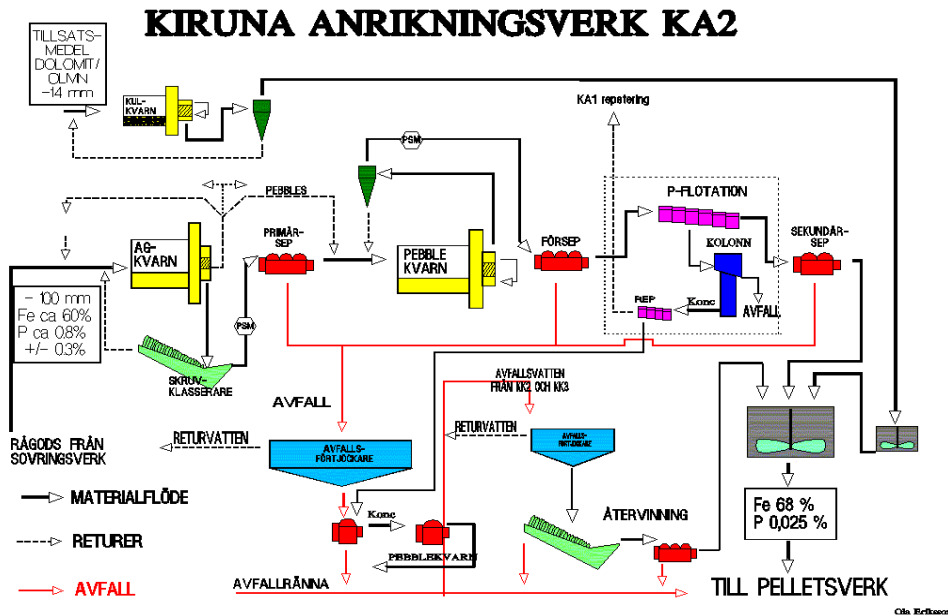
KIRUNA ANRIKNINGSVERK KA2

TILLSATS-MEDEL DOLOMIT/ OLMN -14 mm

KUL-KVARN

KA1 repetering

PSM

PEBBLES

P-FLOTATION

AG-KVARN

PRIMÄR-SEP

PEBBLE KVARN

FÖRSEP

KOLONN

SEKUNDÄR-SEP

- 100 mm
Fe ca 60%
P ca 0,8%
+/- 0,3%

REP

Konc

AVFALL

PSM

SKRUV-KLASSERARE

AVFALLSVATTEN FRÅN KK2 OCH KK3

AVFALL

RÅGODS FRÅN SOVRINGSVERK

RETURVATTEN

AVFALLS-FÖRTJOCKARE

RETURVATTEN

AVFALLS-FÖRTJOCKARE

MATERIALFLÖDE

Konc

ÅTERVINNING

Fe 68 %
P 0,025 %

RETURER

PEBBLEKVARN

AVFALL

AVFALLRÄNNA

TILL PELLETSVERK

Ola Eriksson